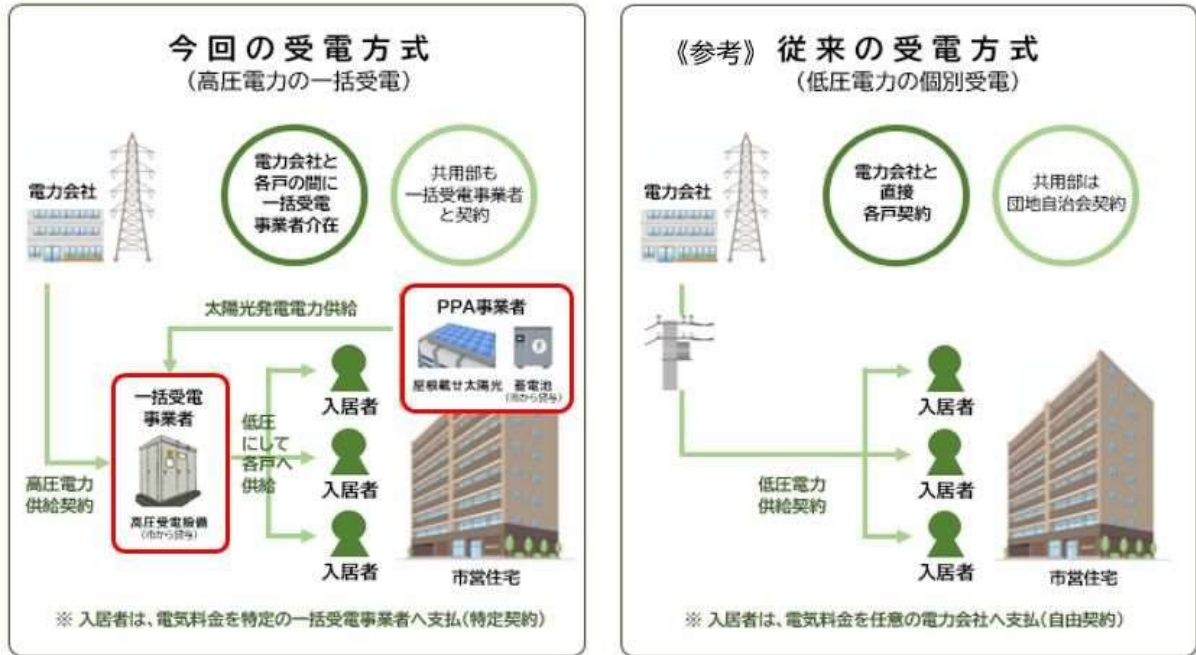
今回の受電方式
(高圧電力の一括受電)

電力会社

電力会社と各戸の間に一括受電事業者介在

共用部も一括受電事業者と契約

太陽光発電電力供給

PPA事業者

屋根載せ太陽光

蓄電池
(市から貸与)

一括受電事業者

高圧受電設備
(市から貸与)

高圧電力供給契約

低圧にして各戸へ供給

入居者

入居者

入居者

市営住宅

※ 入居者は、電気料金を特定の一括受電事業者へ支払(特定契約)

《参考》 従来の受電方式
(低圧電力の個別受電)

電力会社

電力会社と直接各戸契約

共用部は団地自治会契約

低圧電力供給契約

入居者

入居者

入居者

市営住宅

※ 入居者は、電気料金を任意の電力会社へ支払(自由契約)